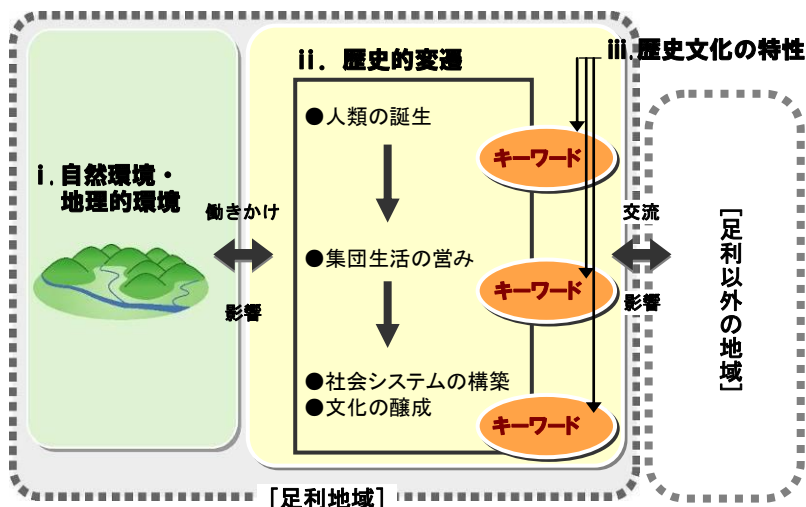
ⅰ.自然環境・地理的環境

働きかけ

影響

ⅱ. 歴史的変遷

ⅲ.歴史文化の特性

●人類の誕生

キーワード

●集団生活の営み

キーワード

●社会システムの構築
●文化の醸成

キーワード

交流

影響

［足利以外の地域］

［足利地域］